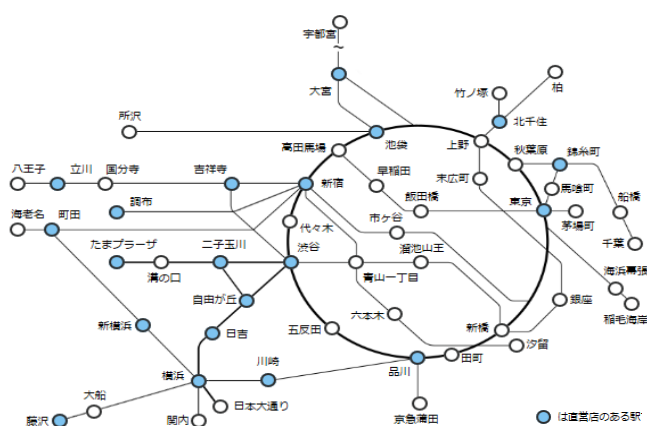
宇都宮
〜
大宮
柏
竹ノ塚
北千住
所沢
池袋
高田馬場
早稲田
上野
秋葉原
錦糸町
八王子
立川
国分寺
吉祥寺
新宿
末広町
馬喰町
船橋
飯田橋
東京
茅場町
調布
海老名
町田
代々木
市ヶ谷
千葉
たまプラーザ
二子玉川
渋谷
溜池山王
海浜幕張
溝の口
青山一丁目
稲毛海岸
自由が丘
銀座
新横浜
六本木
日吉
五反田
新橋
汐留
川崎
田町
横浜
品川
大船
日本大通り
藤沢
関内
京急蒲田
は直営店のある駅